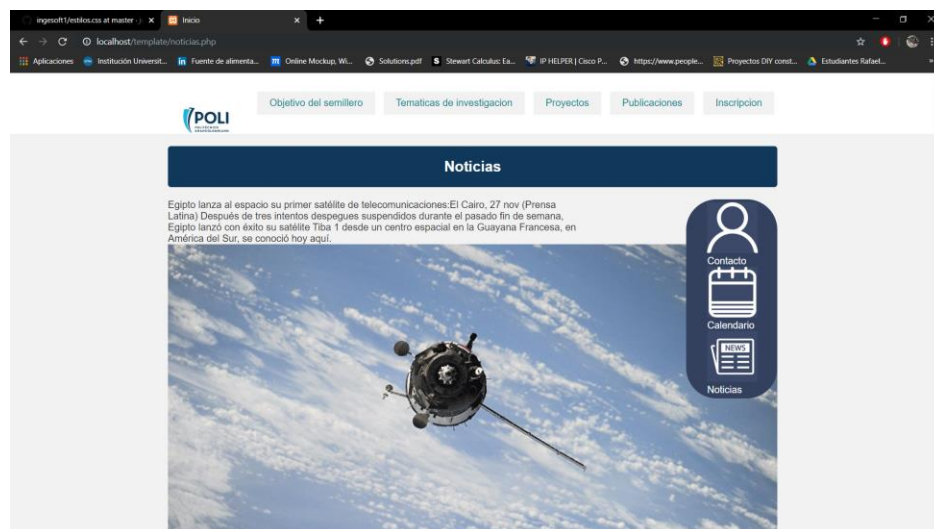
ingesoft1/estilos.css at master · × Inicio × +

localhost/template/noticias.php

Aplicaciones Institución Universit... Fuente de alimenta... Online Mockup, Wi... Solutions.pdf Stewart Calculus: Ea... IP HELPER | Cisco P... https://www.people... Proyectos DIY const... Estudiantes Rafael...

POLI

Objetivo del semillero Tematicas de investigacion Proyectos Publicaciones Inscripcion

Noticias

Egipto lanza al espacio su primer satélite de telecomunicaciones:El Cairo, 27 nov (Prensa Latina) Después de tres intentos despegues suspendidos durante el pasado fin de semana, Egipto lanzó con éxito su satélite Tiba 1 desde un centro espacial en la Guayana Francesa, en América del Sur, se conoció hoy aquí.

Contacto

Calendario

NEWS

Noticias